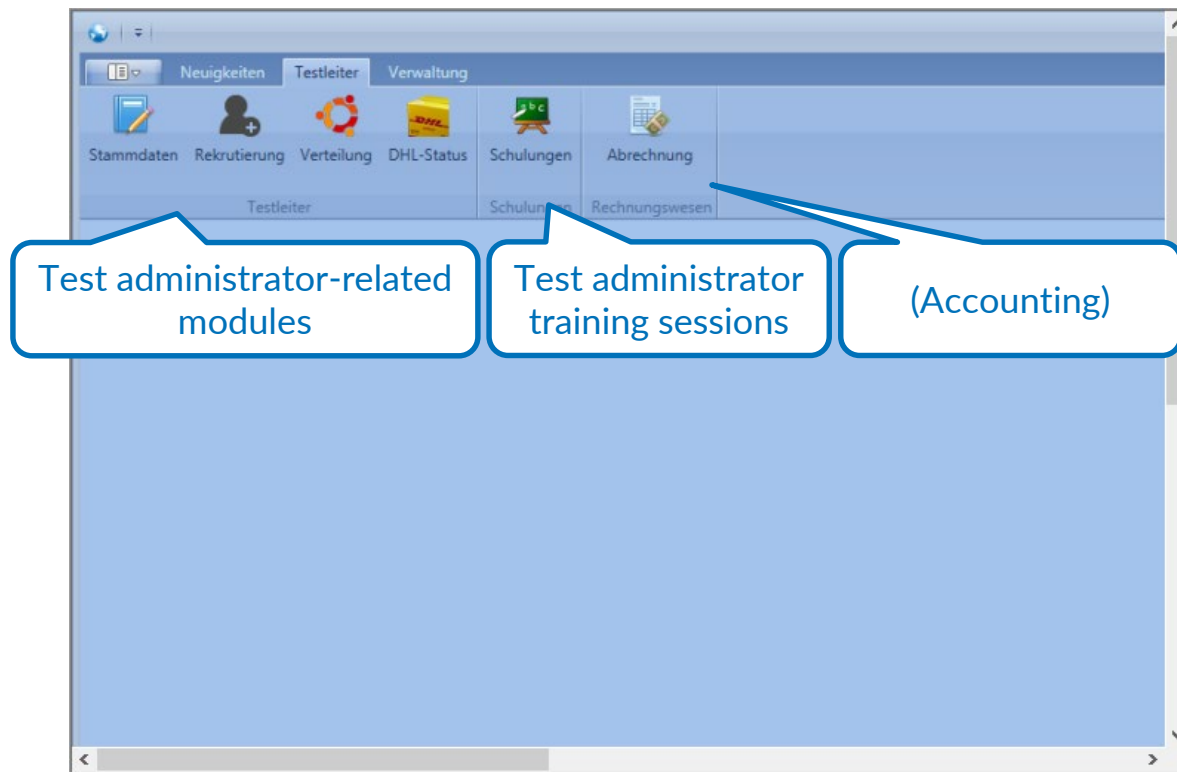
Neuigkeiten Testleiter Verwaltung

Stammdaten Rekrutierung Verteilung DHL-Status Schulungen Abrechnung

Testleiter Schulungen Rechnungswesen

Test administrator-related modules

Test administrator training sessions

(Accounting)